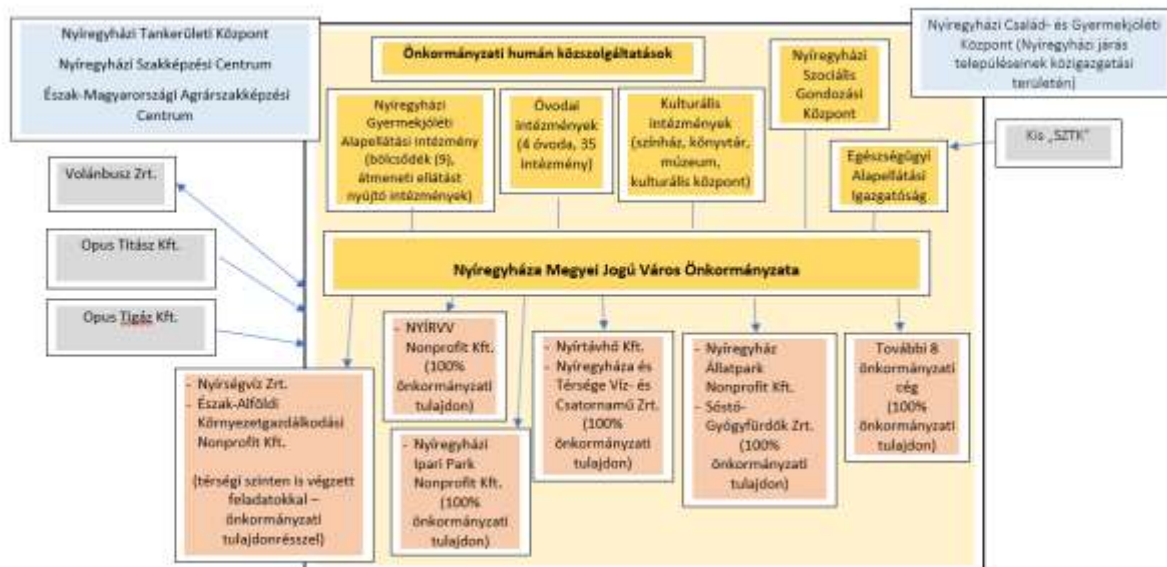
Nyíregyházi Tankerületi Központ

Nyíregyházi Szakképzési Centrum

Észak-Magyarországi Agrárszakképzési Centrum

Önkormányzati humán közszolgáltatások

Nyíregyházi Szociális Gondozási Központ

Nyíregyházi Család- és Gyermekjóléti Központ (Nyíregyházi járás településeinek közigazgatási területén)

Nyíregyházi Gyermekjóléti Alapellátási intézmény (bölcsődék (9), átmeneti ellátást nyújtó intézmények)

Óvodai intézmények (4 óvoda, 35 intézmény)

Kulturális intézmények (színház, könyvtár, múzeum, kulturális központ)

Kis „SZTK"

Egészségügyi Alapellátási Igazgatóság

Volánbusz Zrt.

Opus Titász Kft.

Opus Tigáz Kft.

Nyíregyháza Megyei Jogú Város Önkormányzata

- NYÍRVV Nonprofit Kft. (100% önkormányzati tulajdon)

- Nyírtávhő Kft.
- Nyíregyháza és Térsége Víz- és Csatornamű Zrt. (100% önkormányzati tulajdon)

- Nyíregyház Állatpark Nonprofit Kft.
- Sóstó-Gyógyfürdők Zrt. (100% önkormányzati tulajdon)

További 8 önkormányzati cég (100% önkormányzati tulajdon)

- Nyírségvíz Zrt.
- Észak-Alföldi Környezetgazdálkodási Nonprofit Kft.

(térségi szinten is végzett feladatokkal – önkormányzati tulajdonrésszel)

- Nyíregyházi Ipari Park Nonprofit Kft. (100% önkormányzati tulajdon)